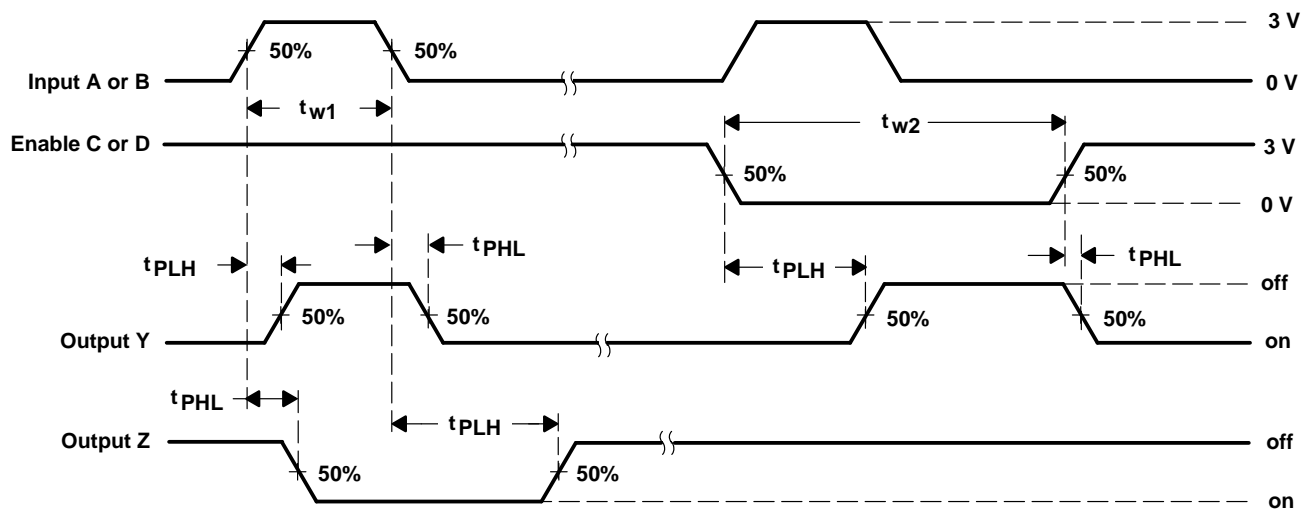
3 V

Input A or B

50%

50%

0 V

$t_{w1}$

Enable C or D

$t_{w2}$

3 V

50%

50%

0 V

$t_{PLH}$

$t_{PHL}$

$t_{PLH}$

$t_{PHL}$

off

Output Y

50%

50%

50%

50%

on

$t_{PHL}$

$t_{PLH}$

Output Z

off

50%

50%

on